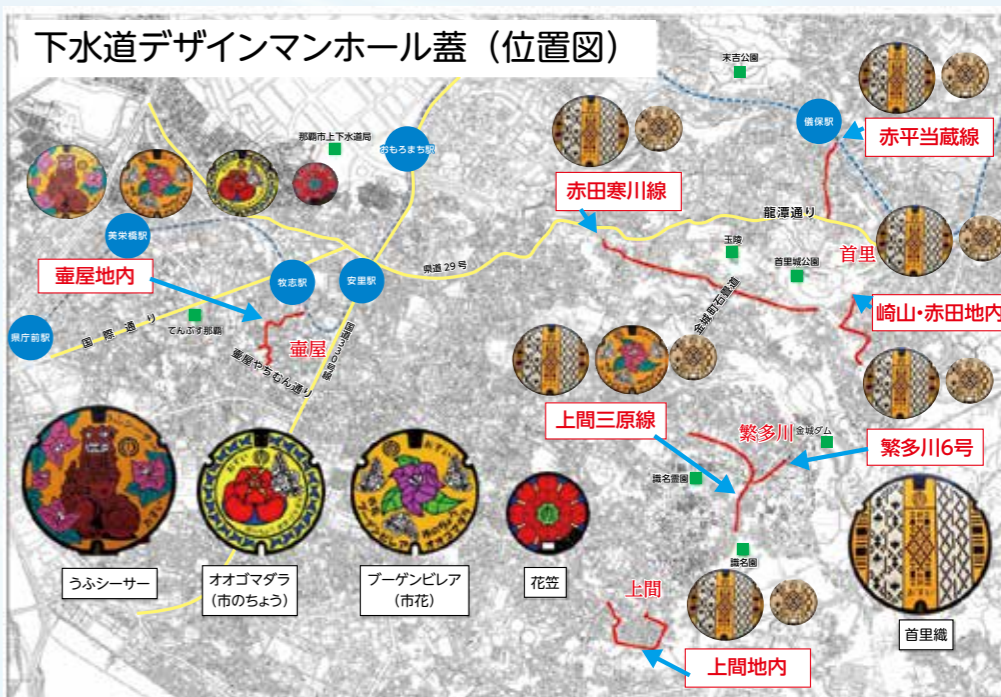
下水道デザインマンホール蓋（位置図）

末吉公園

儀保駅

赤平当蔵線

那覇市上下水道局

おもろまち駅

赤田寒川線

龍潭通り

美栄橋駅

玉陵

首里城公園

首里

壺屋地内

牧志駅

安里駅

県道 29 号

金城町石畳道

崎山・赤田地内

県庁前駅

国際通り

てんぶす那覇

壺屋

国道330号

壺屋やちむん通り

上間三原線

繁多川

金城ダム

繁多川6号

識名霊園

識名園

うふシーサー

オオゴマダラ（市のちょう）

ブーゲンビレア（市花）

花笠

上間

上間地内

首里織